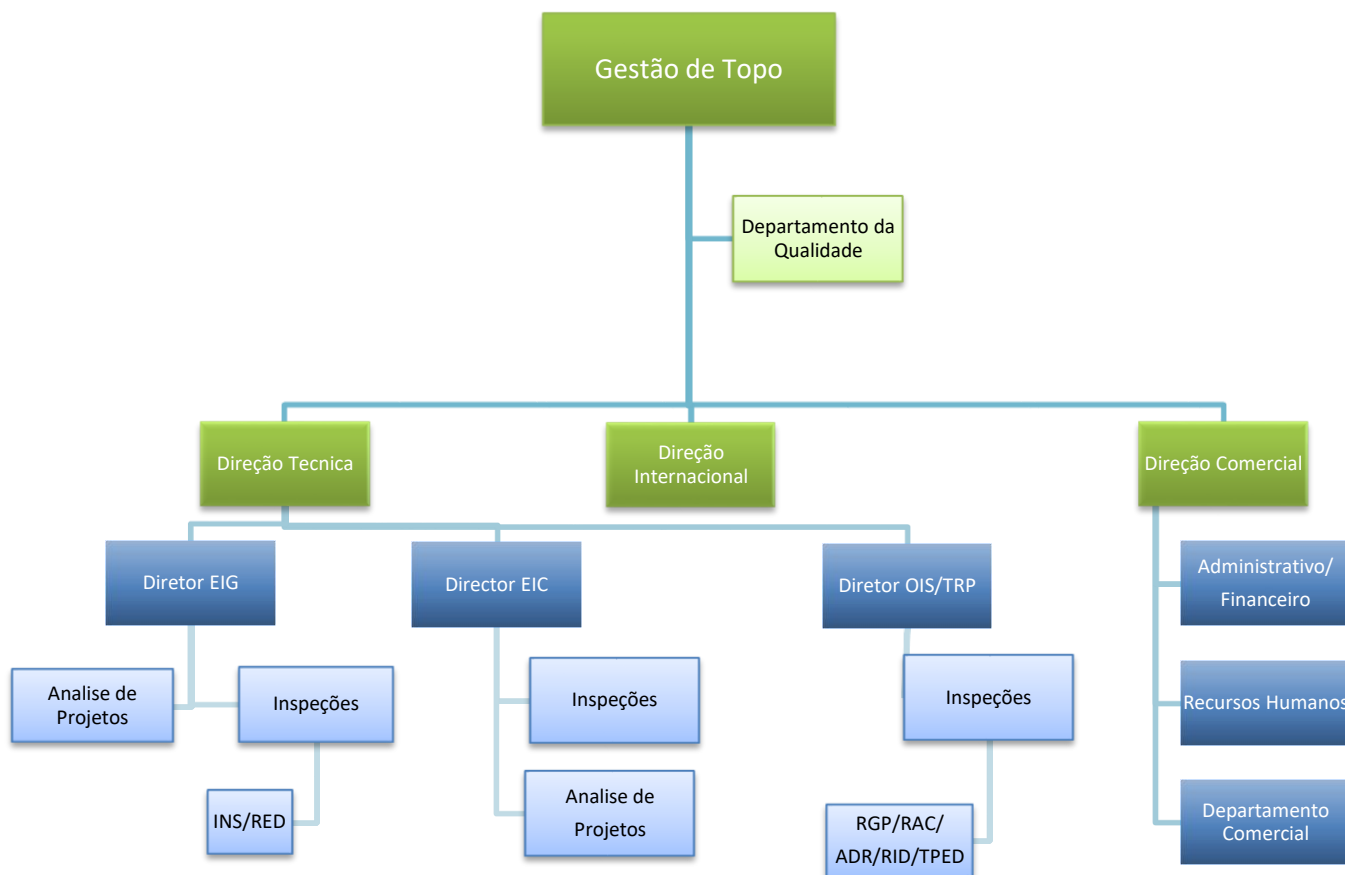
Gestão de Topo

Departamento da Qualidade

Direção Tecnica

Direção Internacional

Direção Comercial

Diretor EIG

Director EIC

Diretor OIS/TRP

Analise de Projetos

Inspeções

INS/RED

Inspeções

Analise de Projetos

Inspeções

RGP/RAC/ ADR/RID/TPED

Administrativo/ Financeiro

Recursos Humanos

Departamento Comercial